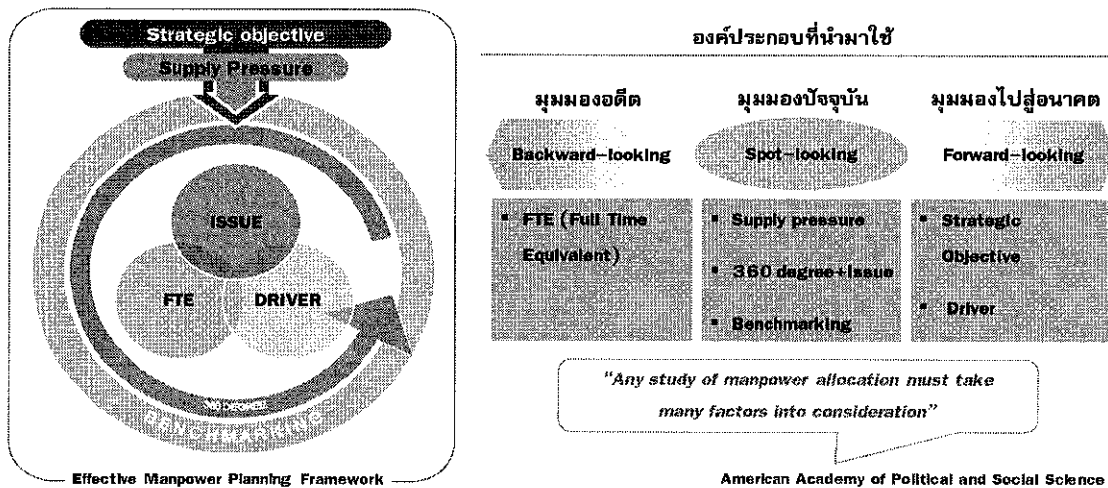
Strategic objective

Supply Pressure

ISSUE

FTE

DRIVER

360 DEGREE

BENCHMARKING

Effective Manpower Planning Framework

องค์ประกอบที่นำมาใช้

มุมมองอดีต

มุมมองปัจจุบัน

มุมมองไปสู่อนาคต

Backward-looking

Spot-looking

Forward-looking

- FTE (Full Time Equivalent)

- Supply pressure
- 360 degree+issue
- Benchmarking

- Strategic Objective
- Driver

"Any study of manpower allocation must take many factors into consideration"

American Academy of Political and Social Science